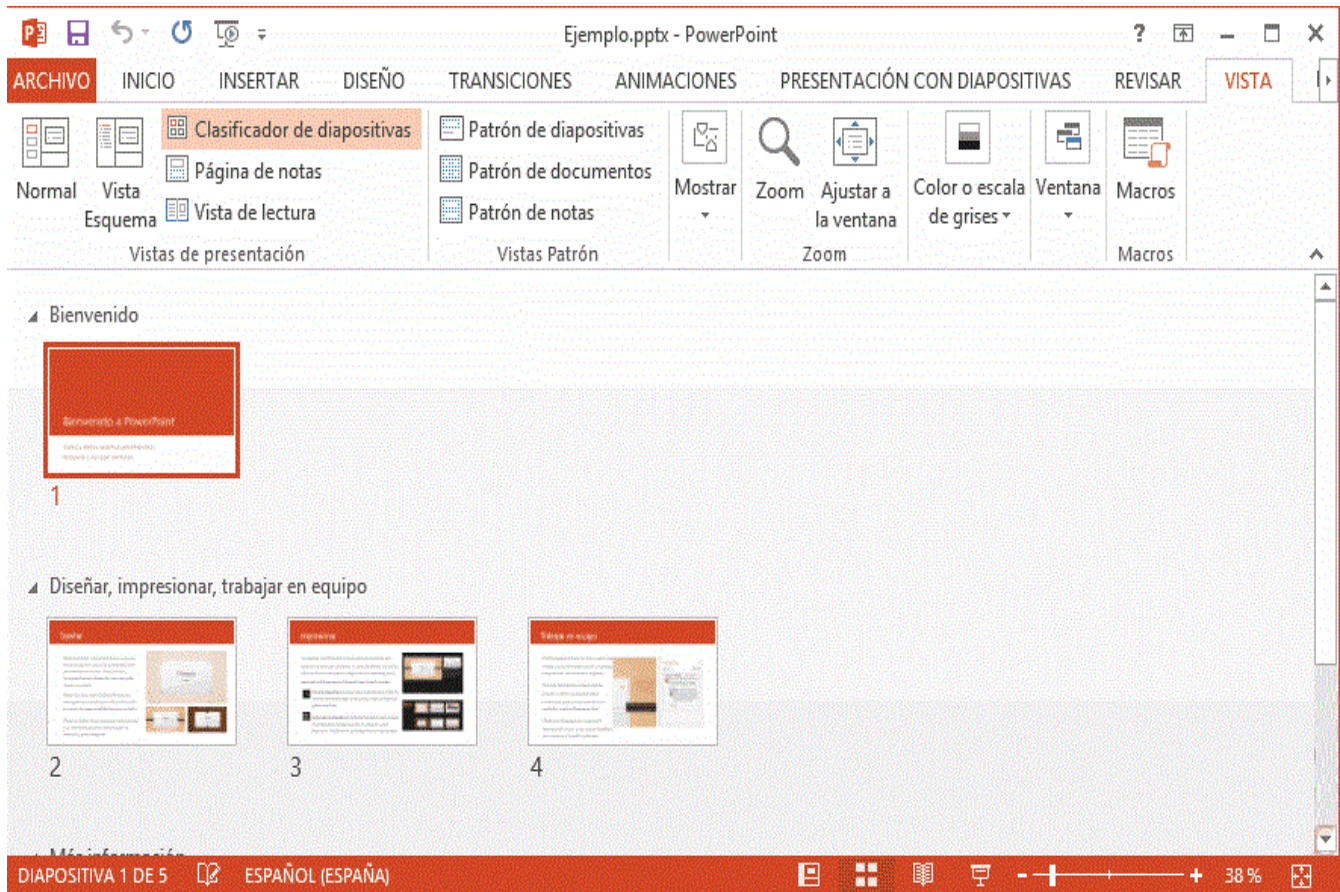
Ejemplo.pptx - PowerPoint

ARCHIVO INICIO INSERTAR DISEÑO TRANSICIONES ANIMACIONES PRESENTACIÓN CON DIAPOSITIVAS REVISAR VISTA

Normal
Vista Esquema
Clasificador de diapositivas
Página de notas
Vista de lectura
Vistas de presentación

Patrón de diapositivas
Patrón de documentos
Patrón de notas
Vistas Patrón

Mostrar

Zoom
Ajustar a la ventana
Zoom

Color o escala de grises

Ventana

Macros
Macros

Bienvenido

Bienvenido a PowerPoint

1

Diseñar, impresionar, trabajar en equipo

Diseñar

Impresionar

Trabajar en equipo

2

3

4

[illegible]

DIAPOSITIVA 1 DE 5 ESPAÑOL (ESPAÑA) 38 %